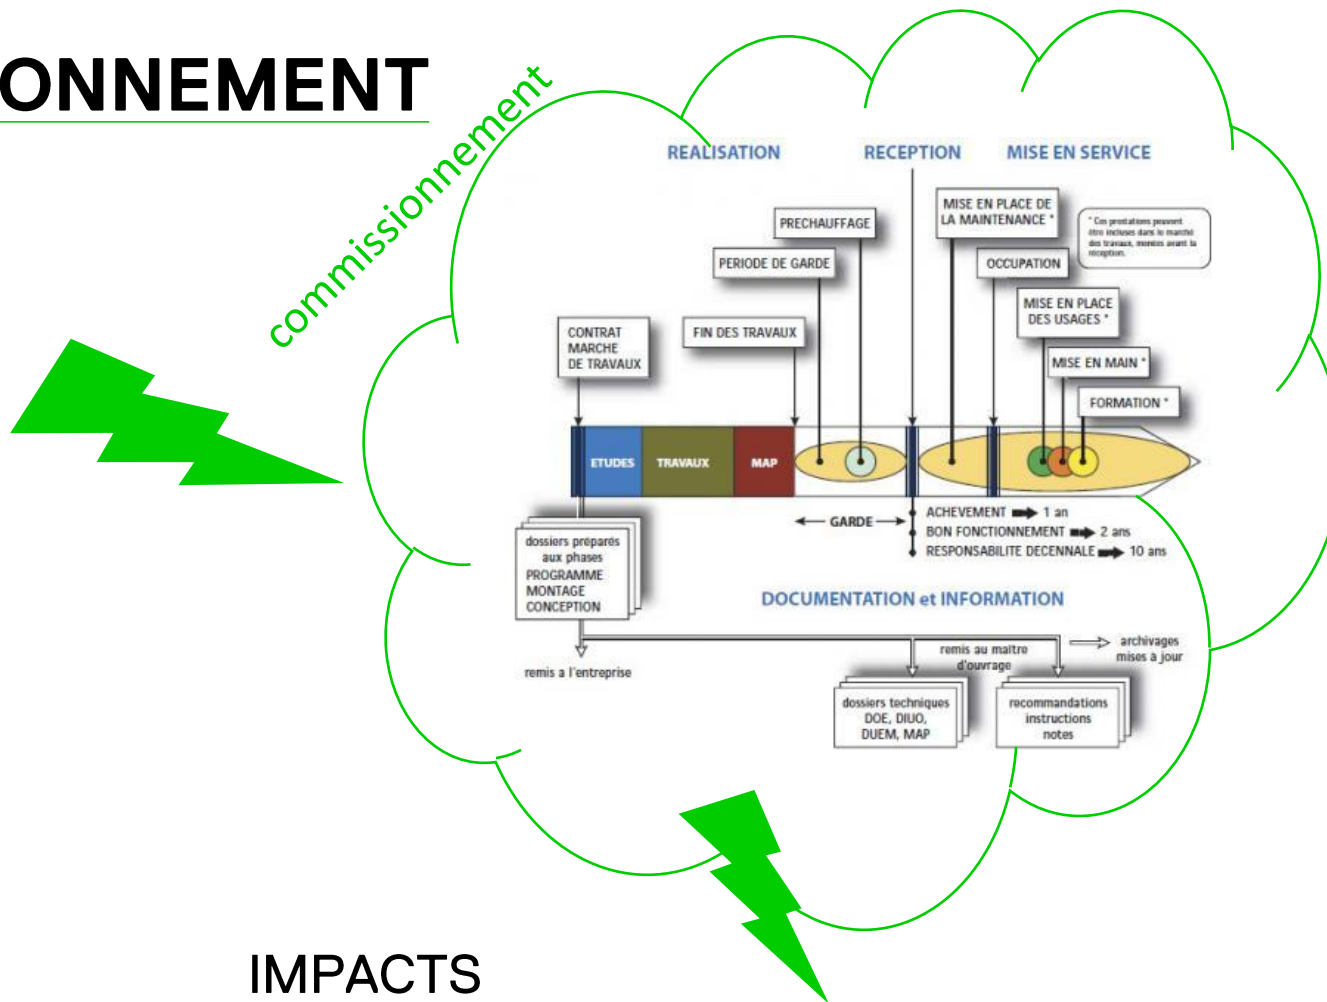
ONNEMENT

commissionnement

REALISATION

RECEPTION

MISE EN SERVICE

PRECHAUFFAGE

MISE EN PLACE DE LA MAINTENANCE *

* Ces prestations peuvent être incluses dans le marché des travaux, menées avant la réception.

PERIODE DE GARDE

OCCUPATION

MISE EN PLACE DES USAGES *

CONTRAT MARCHE DE TRAVAUX

FIN DES TRAVAUX

MISE EN MAIN *

FORMATION *

ETUDES

TRAVAUX

MAP

GARDE

ACHEVEMENT 1 an

BON FONCTIONNEMENT 2 ans

RESPONSABILITE DECENNALE 10 ans

dossiers préparés aux phases PROGRAMME MONTAGE CONCEPTION

DOCUMENTATION et INFORMATION

archivages mises à jour

remis au maître d'ouvrage

remis à l'entreprise

dossiers techniques DOE, DIUO, DUEM, MAP

recommandations instructions notes

IMPACTS